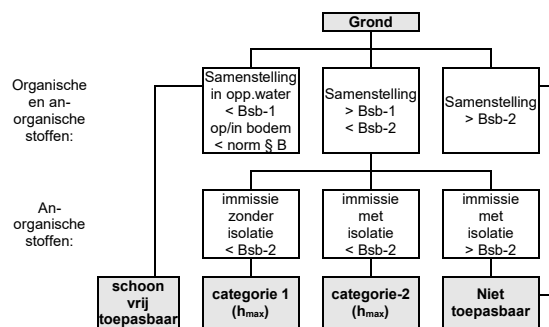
Grond

Organische en an-organische stoffen:

Samenstelling in opp.water < Bsb-1 op/in bodem < norm § B

Samenstelling > Bsb-1 < Bsb-2

Samenstelling > Bsb-2

An-organische stoffen:

immissie zonder isolatie < Bsb-2

immissie met isolatie < Bsb-2

immissie met isolatie > Bsb-2

schoon vrij toepasbaar

categorie 1 ($h_{max}$)

categorie-2 ($h_{max}$)

Niet toepasbaar